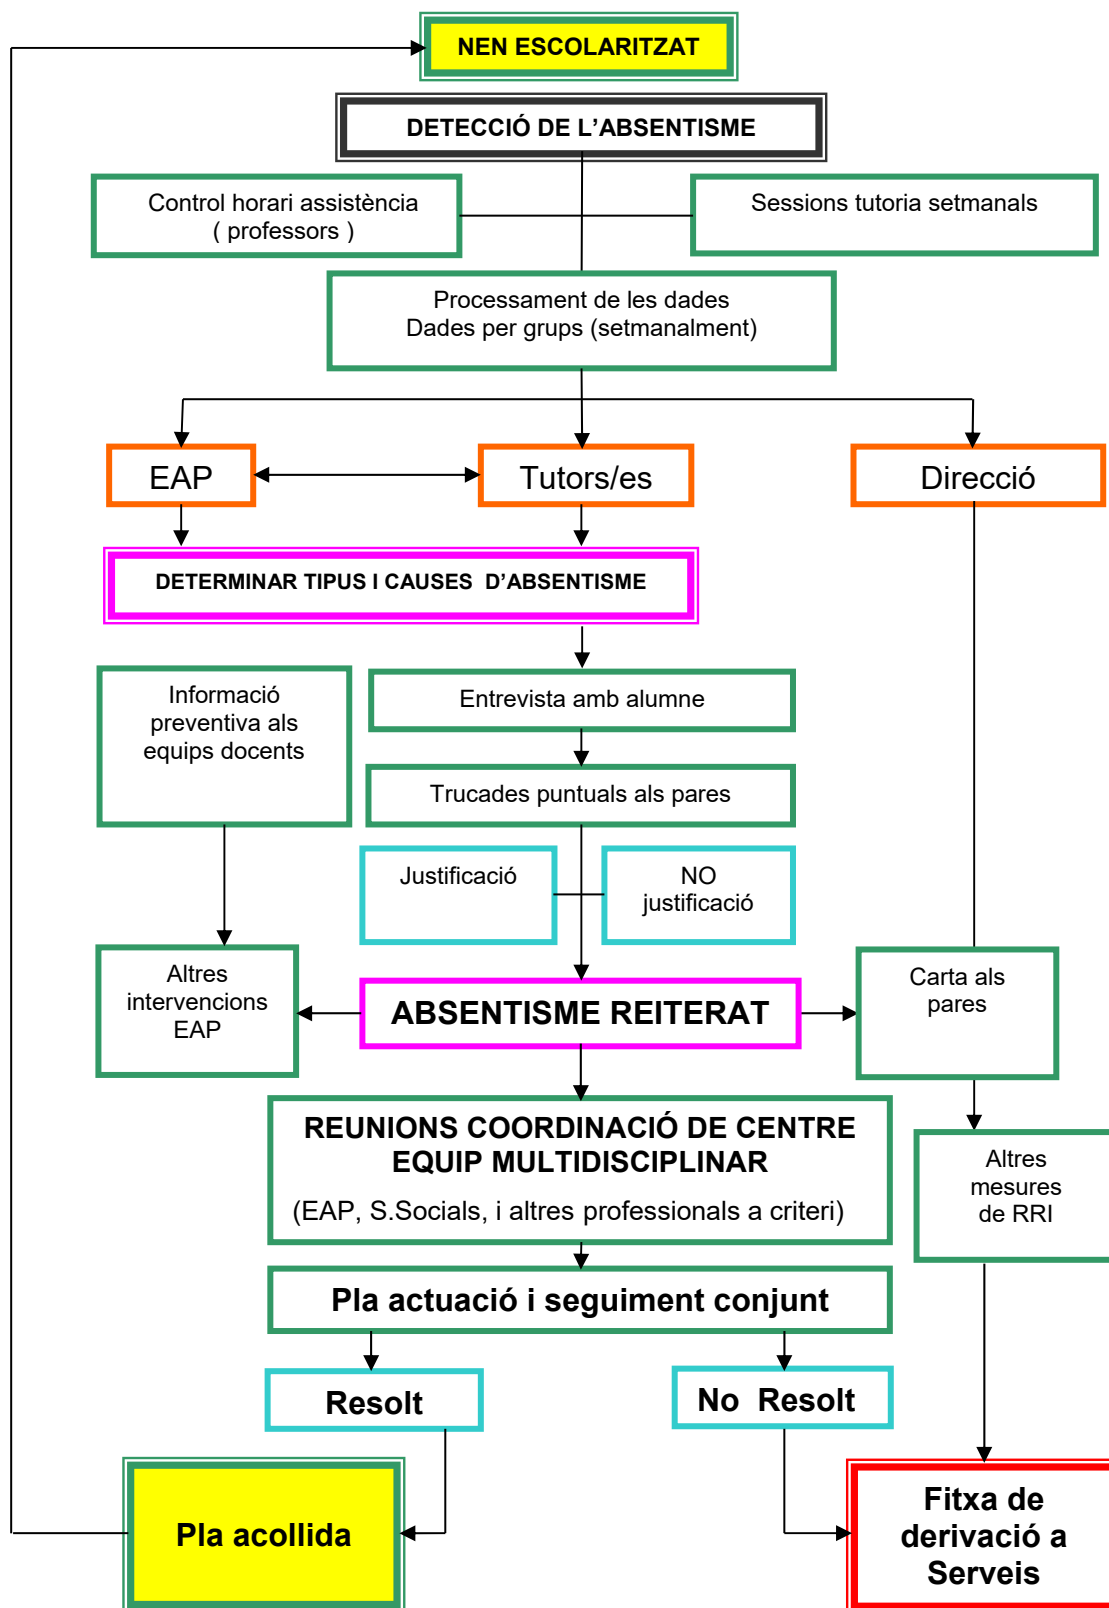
NEN ESCOLARITZAT

DETECCIÓ DE L'ABSENTISME

Control horari assistència ( professors )

Sessions tutoria setmanals

Processament de les dades
Dades per grups (setmanalment)

EAP

Tutors/es

Direcció

DETERMINAR TIPUS I CAUSES D'ABSENTISME

Informació preventiva als equips docents

Entrevista amb alumne

Trucades puntuals als pares

Justificació

NO justificació

Altres intervencions EAP

ABSENTISME REITERAT

Carta als pares

REUNIONS COORDINACIÓ DE CENTRE
EQUIP MULTIDISCIPLINAR
(EAP, S.Socials, i altres professionals a criteri)

Altres mesures de RRI

Pla actuació i seguiment conjunt

Resolt

No Resolt

Pla acollida

Fitxa de derivació a Serveis